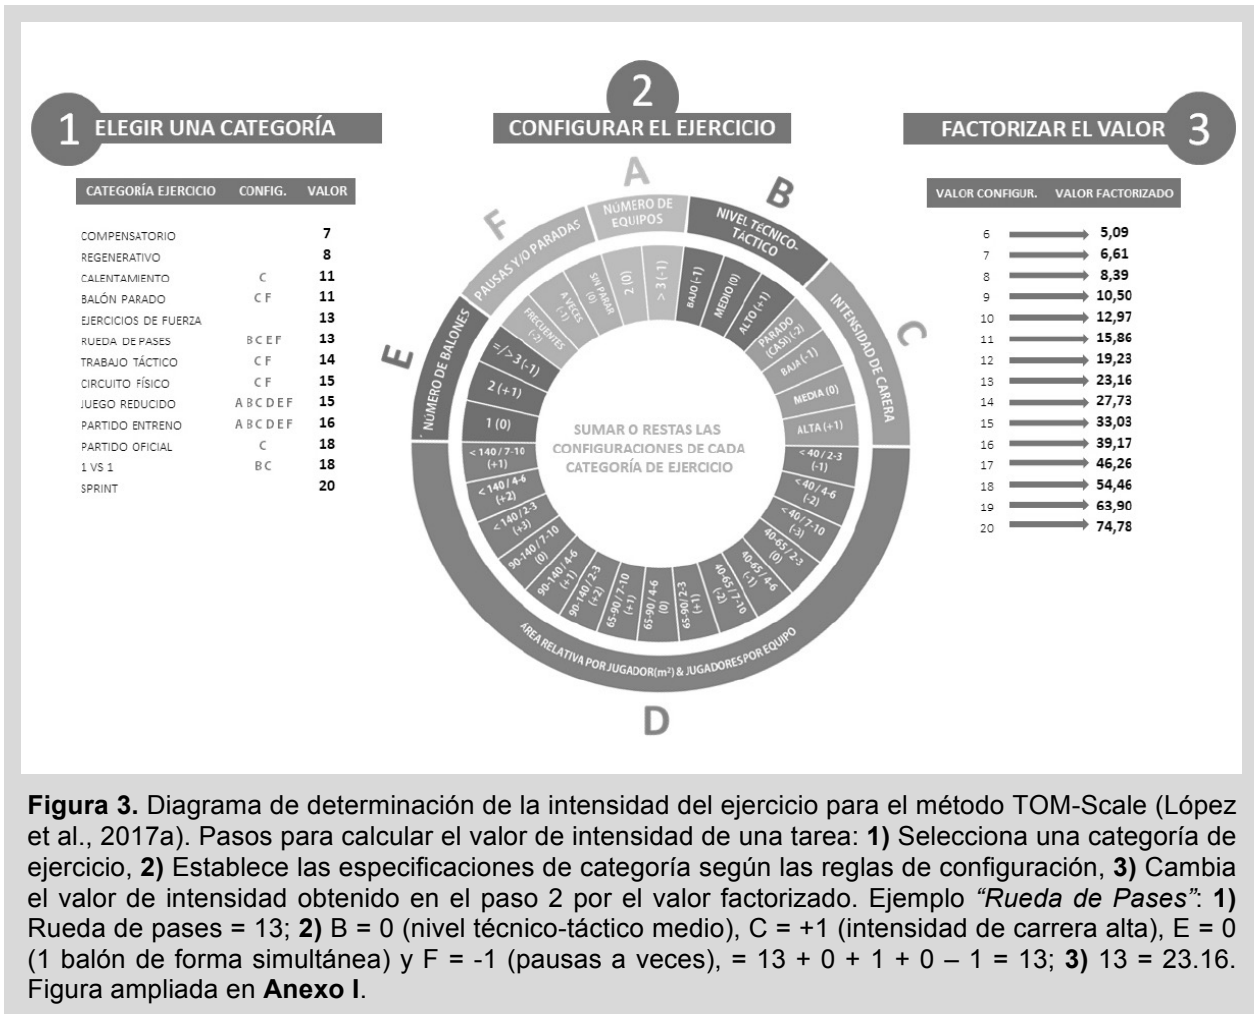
1 ELEGIR UNA CATEGORÍA

| CATEGORÍA EJERCICIO | CONFIG. | VALOR |
|---|---|---|
| COMPENSATORIO | | 7 |
| REGENERATIVO | | 8 |
| CALENTAMIENTO | C | 11 |
| BALÓN PARADO | C F | 11 |
| EJERCICIOS DE FUERZA | | 13 |
| RUEDA DE PASES | B C E F | 13 |
| TRABAJO TÁCTICO | C F | 14 |
| CIRCUITO FÍSICO | C F | 15 |
| JUEGO REDUCIDO | A B C D E F | 15 |
| PARTIDO ENTRENO | A B C D E F | 16 |
| PARTIDO OFICIAL | C | 18 |
| 1 VS 1 | B C | 18 |
| SPRINT | | 20 |

2 CONFIGURAR EL EJERCICIO

A NÚMERO DE EQUIPOS
SIN PARAR (0)
2 (0)
> 3 (-1)

B NIVEL TECNICO-TÁCTICO
BAJO (-1)
MEDIO (0)
ALTO (+1)

C INTENSIDAD DE CARERA
PARADO (CASI) (-2)
BAJA (-1)
MEDIA (0)
ALTA (+1)

D AREA RELATIVA POR JUGADOR(m²) & JUGADORES POR EQUIPO
< 40 / 2-3 (-1)
< 40 / 4-6 (-2)
< 40 / 7-10 (-3)
40-65 / 2-3 (0)
40-65 / 4-6 (-1)
40-65 / 7-10 (-2)
65-90 / 2-3 (+1)
65-90 / 4-6 (0)
65-90 / 7-10 (+1)
90-140 / 2-3 (+2)
90-140 / 4-6 (+1)
90-140 / 7-10 (0)
< 140 / 2-3 (+3)
< 140 / 4-6 (+2)
< 140 / 7-10 (+1)

E NÚMERO DE BALONES
1 (0)
2 (+1)
=/> 3 (-1)

F PAUSAS Y/O PARADAS
FRECUENTES (-2)
A VECES (-1)

SUMAR O RESTAS LAS CONFIGURACIONES DE CADA CATEGORÍA DE EJERCICIO

FACTORIZAR EL VALOR 3

| VALOR CONFIGUR. | VALOR FACTORIZADO |
|---|---|
| 6 | 5,09 |
| 7 | 6,61 |
| 8 | 8,39 |
| 9 | 10,50 |
| 10 | 12,97 |
| 11 | 15,86 |
| 12 | 19,23 |
| 13 | 23,16 |
| 14 | 27,73 |
| 15 | 33,03 |
| 16 | 39,17 |
| 17 | 46,26 |
| 18 | 54,46 |
| 19 | 63,90 |
| 20 | 74,78 |

**Figura 3.** Diagrama de determinación de la intensidad del ejercicio para el método TOM-Scale (López et al., 2017a). Pasos para calcular el valor de intensidad de una tarea: **1)** Selecciona una categoría de ejercicio, **2)** Establece las especificaciones de categoría según las reglas de configuración, **3)** Cambia el valor de intensidad obtenido en el paso 2 por el factorizado. Ejemplo *"Rueda de Pases"*: **1)** Rueda de pases = 13; **2)** B = 0 (nivel técnico-táctico medio), C = +1 (intensidad de carrera alta), E = 0 (1 balón de forma simultánea) y F = -1 (pausas a veces), = 13 + 0 + 1 + 0 – 1 = 13; **3)** 13 = 23.16. Figura ampliada en **Anexo I**.